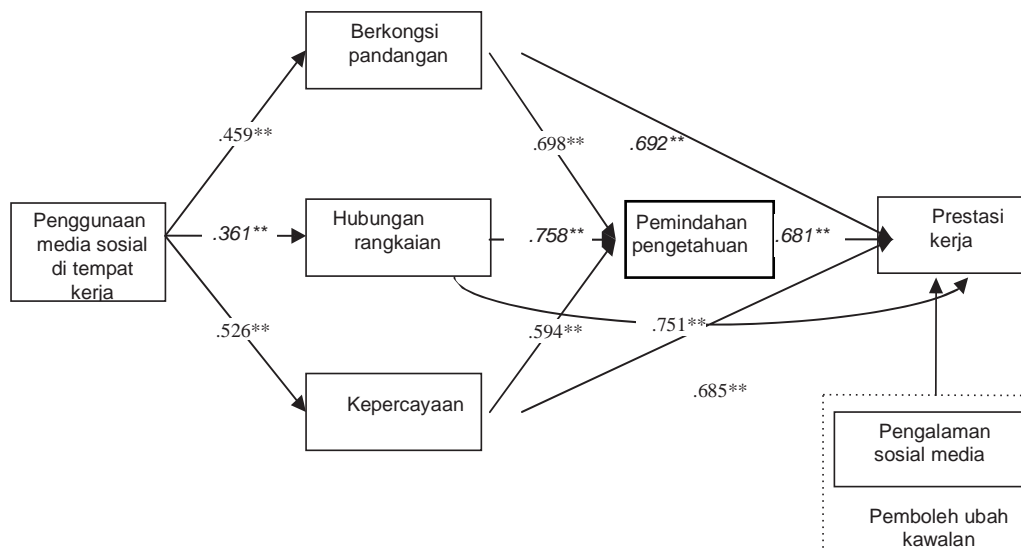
Berkongsi pandangan

Penggunaan media sosial di tempat kerja

.459**

.361**

.526**

Hubungan rangkaian

Kepercayaan

.698**

.758**

.594**

.692**

Pemindahan pengetahuan

.681**

.751**

.685**

Prestasi kerja

Pengalaman sosial media

Pemboleh ubah kawalan